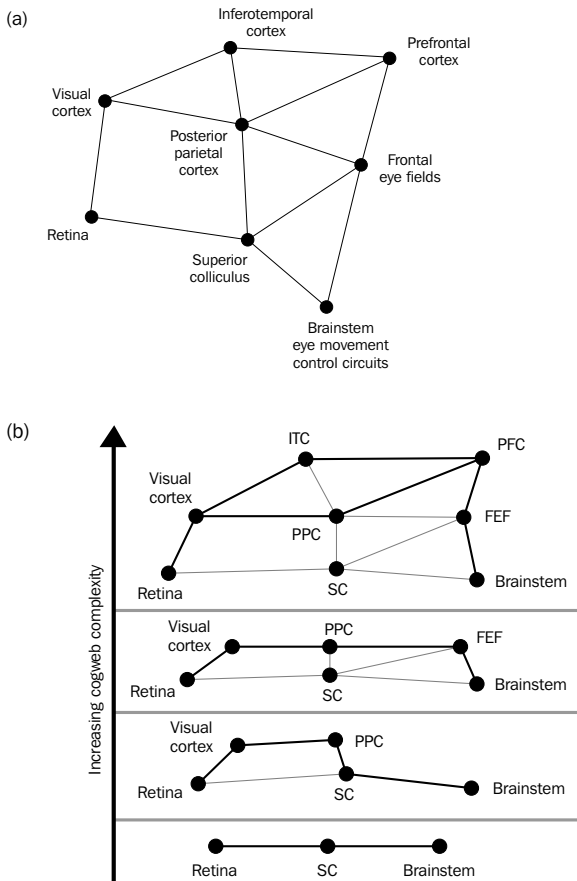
(a)

Inferotemporal cortex

Prefrontal cortex

Visual cortex

Posterior parietal cortex

Frontal eye fields

Retina

Superior colliculus

Brainstem eye movement control circuits

(b)

Increasing cogweb complexity

ITC

PFC

Visual cortex

PPC

FEF

Retina

SC

Brainstem

Visual cortex

PPC

FEF

Retina

SC

Brainstem

Visual cortex

PPC

Retina

SC

Brainstem

Retina

SC

Brainstem